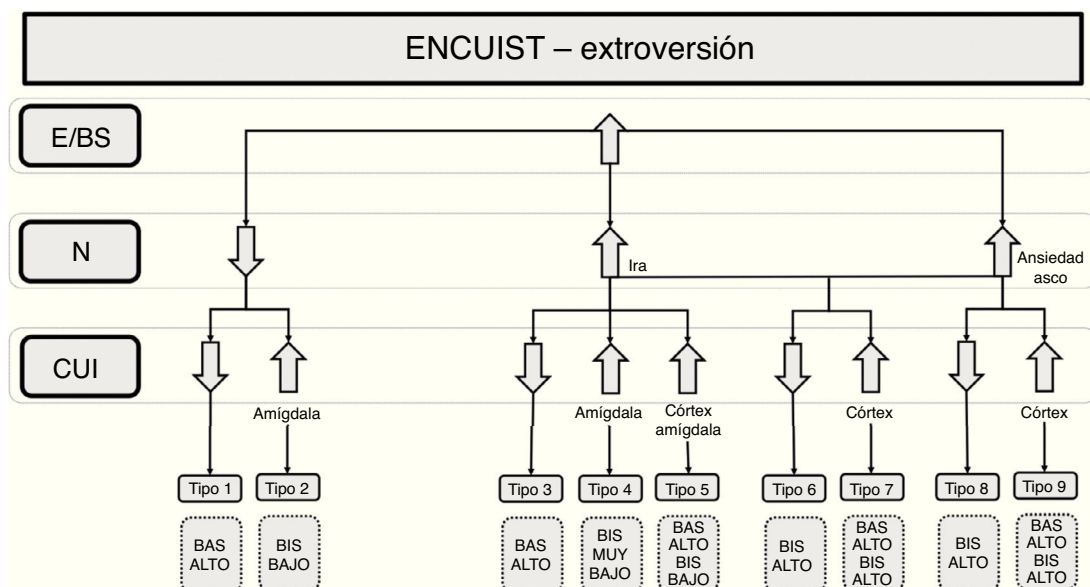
ENCUIST – extroversión

E/BS

N

CUI

Ira

Ansiedad asco

Amígdala

Amígdala

Córtex amígdala

Córtex

Córtex

Tipo 1
Tipo 2
Tipo 3
Tipo 4
Tipo 5
Tipo 6
Tipo 7
Tipo 8
Tipo 9

BAS ALTO
BIS BAJO
BAS ALTO
BIS MUY BAJO
BAS ALTO BIS BAJO
BIS ALTO
BAS ALTO BIS ALTO
BIS ALTO
BAS ALTO BIS ALTO